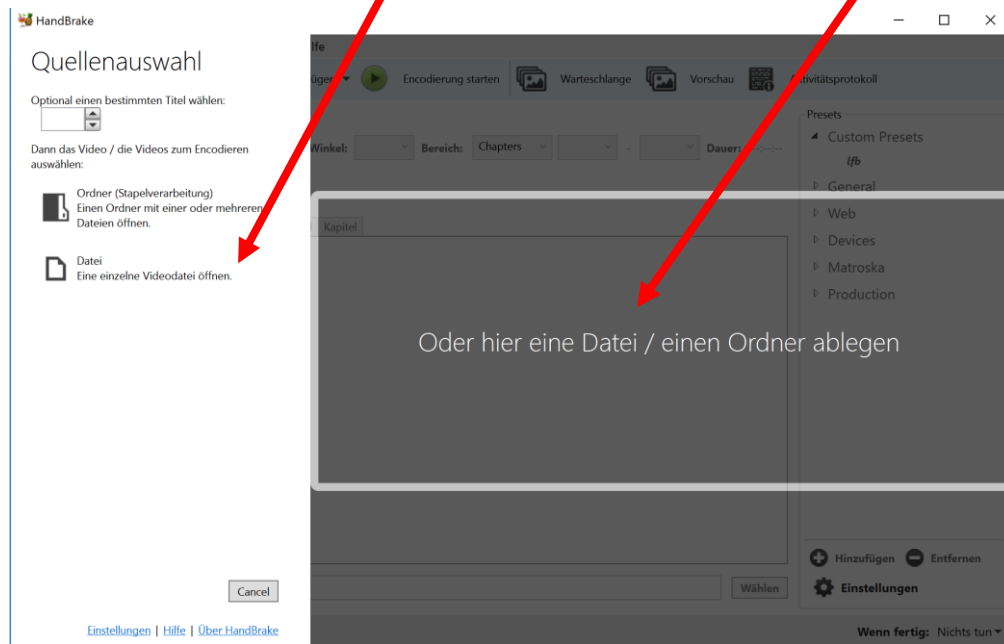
HandBrake

Quellenauswahl

Optional einen bestimmten Titel wählen:

Dann das Video / die Videos zum Encodieren auswählen:

Ordner (Stapelverarbeitung)
Einen Ordner mit einer oder mehreren Dateien öffnen.

Datei
Eine einzelne Videodatei öffnen.

Cancel

Einstellungen | Hilfe | Über HandBrake

lfe

fügen

Encodierung starten

Warteschlange

Vorschau

Aktivitätsprotokoll

Winkel:

Bereich:

Chapters

-

Dauer:

Kapitel

Oder hier eine Datei / einen Ordner ablegen

Wählen

Presets

Custom Presets

lfb

General

Web

Devices

Matroska

Production

Hinzufügen

Entfernen

Einstellungen

Wenn fertig: Nichts tun